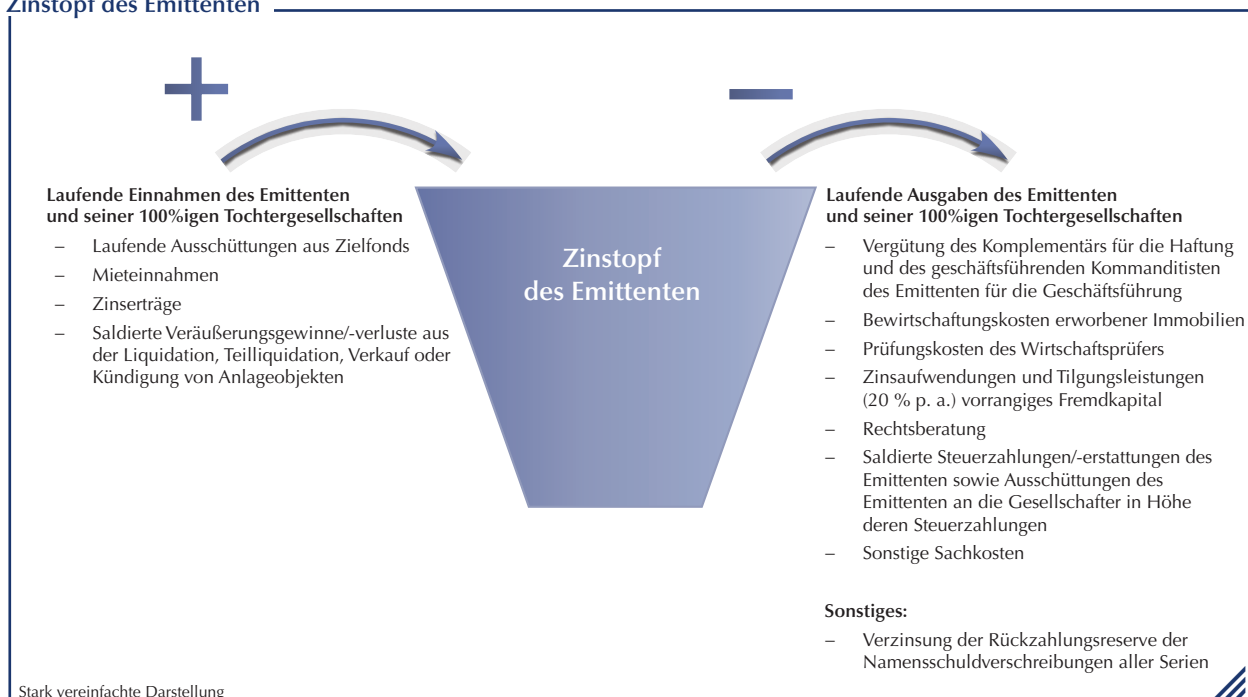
Zinstopf des Emittenten

+

−

Laufende Einnahmen des Emittenten und seiner 100%igen Tochtergesellschaften

– Laufende Ausschüttungen aus Zielfonds

– Mieteinnahmen

– Zinserträge

– Saldierte Veräußerungsgewinne/-verluste aus der Liquidation, Teilliquidation, Verkauf oder Kündigung von Anlageobjekten

Zinstopf des Emittenten

Laufende Ausgaben des Emittenten und seiner 100%igen Tochtergesellschaften

– Vergütung des Komplementärs für die Haftung und des geschäftsführenden Kommanditisten des Emittenten für die Geschäftsführung

– Bewirtschaftungskosten erworbener Immobilien

– Prüfungskosten des Wirtschaftsprüfers

– Zinsaufwendungen und Tilgungsleistungen (20 % p. a.) vorrangiges Fremdkapital

– Rechtsberatung

– Saldierte Steuerzahlungen/-erstattungen des Emittenten sowie Ausschüttungen des Emittenten an die Gesellschafter in Höhe deren Steuerzahlungen

– Sonstige Sachkosten

Sonstiges:

– Verzinsung der Rückzahlungsreserve der Namensschuldverschreibungen aller Serien

Stark vereinfachte Darstellung